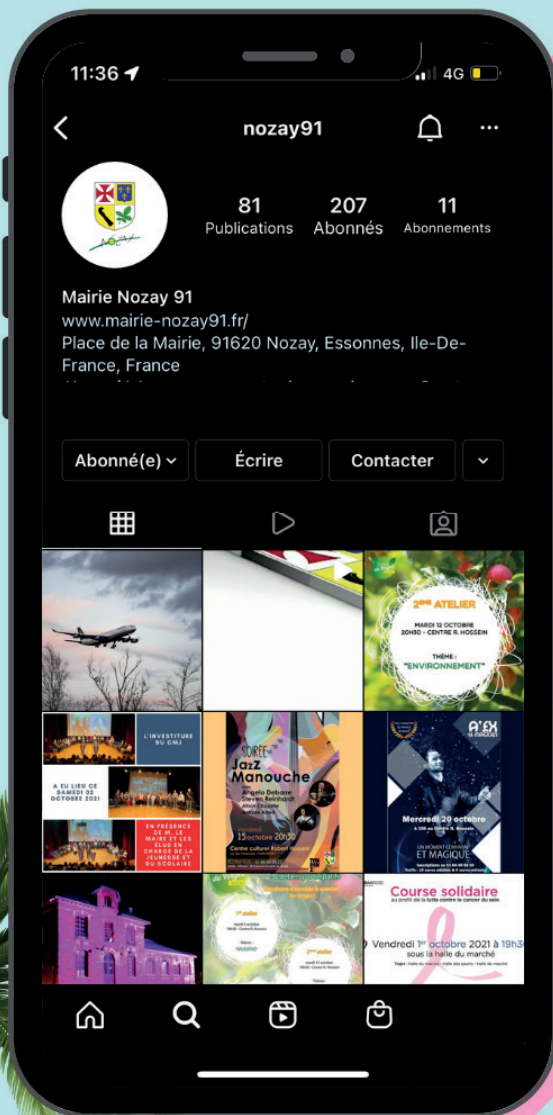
11:36 4G

nozay91

81 Publications
207 Abonnés
11 Abonnements

Mairie Nozay 91
www.mairie-nozay91.fr/
Place de la Mairie, 91620 Nozay, Essonnes, Ile-De-France, France
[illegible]

Abonné(e)
Écrire
Contacter

2ème ATELIER
MARDI 12 OCTOBRE
20H30 – CENTRE R. HOSSEIN
THÈME :
"ENVIRONNEMENT"

L'INVESTITURE DU CMJ
A EU LIEU CE SAMEDI 02 OCTOBRE 2021
EN PRÉSENCE DE M. LE MAIRE ET LES ELUS EN CHARGE DE LA JEUNESSE ET DU SCOLAIRE

SOIRÉE Jazz Manouche
Angelo Debarre
Steven Reinhardt
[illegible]
15 octobre 20h30
Centre culturel Robert Hossein

A'EX
Mercredi 20 octobre
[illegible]
UN MOMENT COMPLICE ET MAGIQUE

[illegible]

Course solidaire
au profit de la lutte contre le cancer du sein
Vendredi 1er octobre 2021 à 19h30
sous la halle du marché